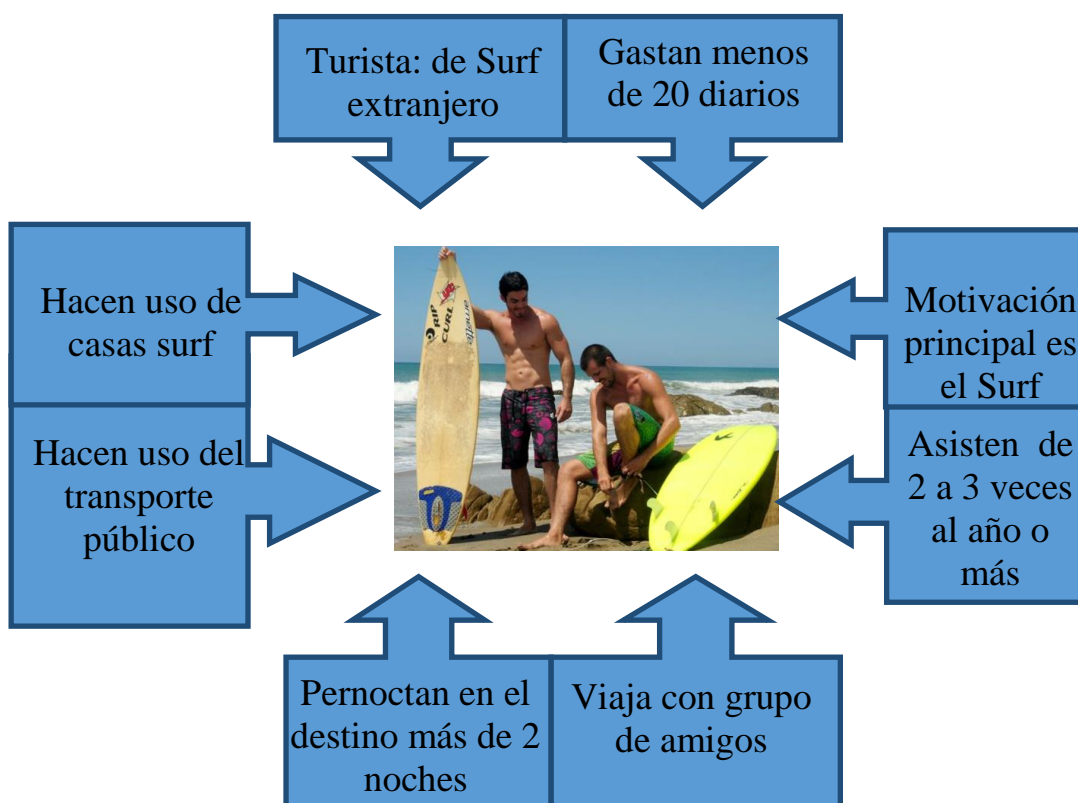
Turista: de Surf extranjero

Gastan menos de 20 diarios

Hacen uso de casas surf

Motivación principal es el Surf

Hacen uso del transporte público

Asisten de 2 a 3 veces al año o más

Pernoctan en el destino más de 2 noches

Viaja con grupo de amigos